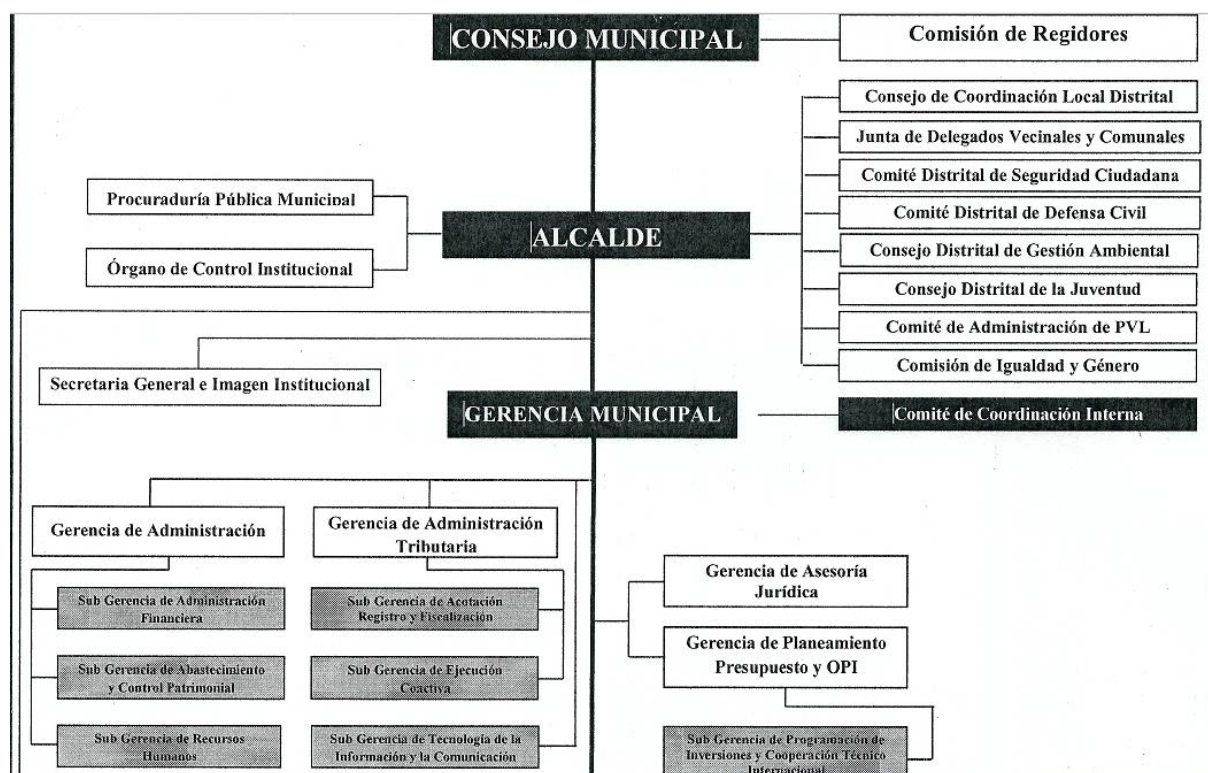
CONSEJO MUNICIPAL

Comisión de Regidores

Consejo de Coordinación Local Distrital

Junta de Delegados Vecinales y Comunales

Comité Distrital de Seguridad Ciudadana

Comité Distrital de Defensa Civil

Consejo Distrital de Gestión Ambiental

Consejo Distrital de la Juventud

Comité de Administración de PVL

Comisión de Igualdad y Género

Procuraduría Pública Municipal

ALCALDE

Órgano de Control Institucional

Secretaria General e Imagen Institucional

GERENCIA MUNICIPAL

Comité de Coordinación Interna

Gerencia de Administración

Gerencia de Administración Tributaria

Sub Gerencia de Administración Financiera

Sub Gerencia de Acotación Registro y Fiscalización

Gerencia de Asesoría Jurídica

Gerencia de Planeamiento Presupuesto y OPI

Sub Gerencia de Abastecimiento y Control Patrimonial

Sub Gerencia de Ejecución Coactiva

Sub Gerencia de Recursos Humanos

Sub Gerencia de Tecnología de la Información y la Comunicación

Sub Gerencia de Programación de Inversiones y Cooperación Técnico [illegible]